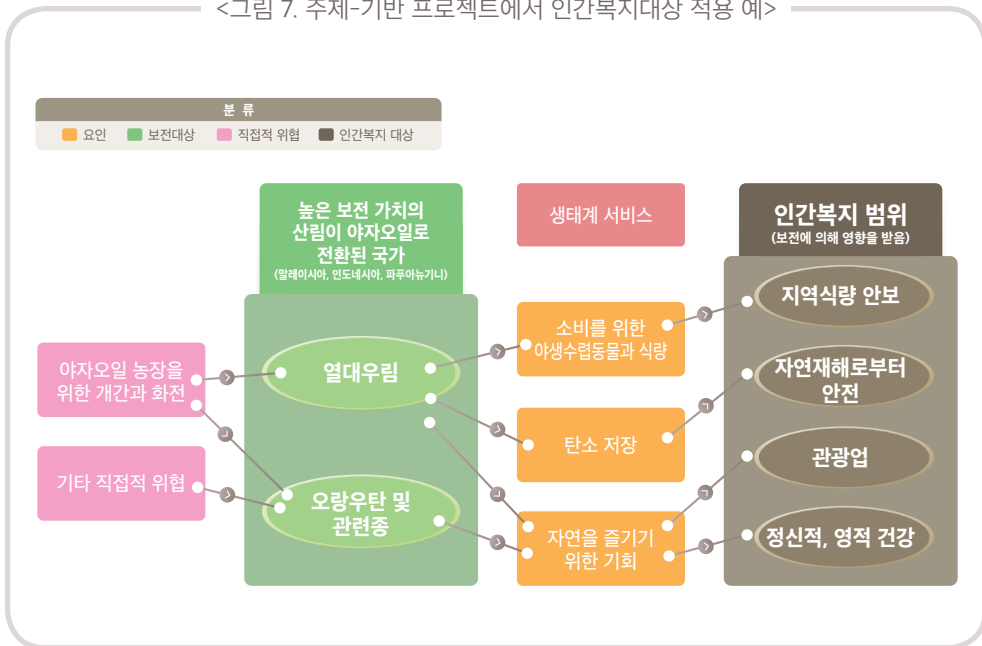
<그림 7. 주제-기반 프로젝트에서 인간복지대상 적용 예>

분 류

요인 보전대상 직접적 위협 인간복지 대상

높은 보전 가치의 산림이 야자오일로 전환된 국가
(말레이시아, 인도네시아, 파푸아뉴기니)

생태계 서비스

인간복지 범위
(보전에 의해 영향을 받음)

야자오일 농장을 위한 개간과 화전

기타 직접적 위협

열대우림

오랑우탄 및 관련종

소비를 위한 야생수렵동물과 식량

탄소 저장

자연을 즐기기 위한 기회

지역식량 안보

자연재해로부터 안전

관광업

정신적, 영적 건강